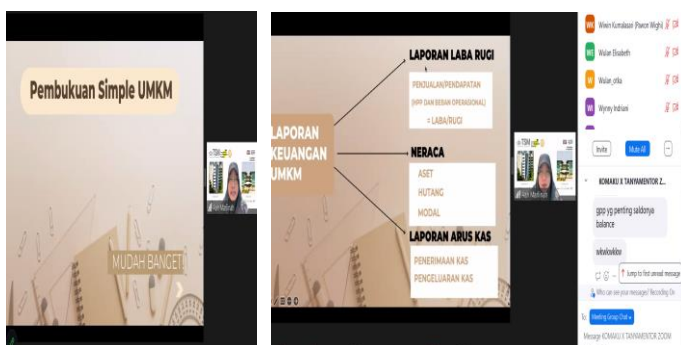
Pembukuan Simple UMKM

MUDAH BANGET

LAPORAN KEUANGAN UMKM

LAPORAN LABA RUGI

PENJUALAN/PENDAPATAN
(HPP DAN BEBAN OPERASIONAL)
= LABA/RUGI

NERACA

ASET
HUTANG
MODAL

LAPORAN ARUS KAS

PENERIMAAN KAS
PENGELUARAN KAS

Wiwin Kumalasari (Pawon Wigih)
Wulan Elisabeth
Wulan_vika
Wyney Indriani

Invite
Mute All

KOMAKU X TANYAMENTOR Z...

gpp yg penting saldonya balance

wkwkwkkw

Jump to first unread message

Who can see your messages? Recording On

To: Meeting Group Chat

Message KOMAKU X TANYAMENTOR ZOOM